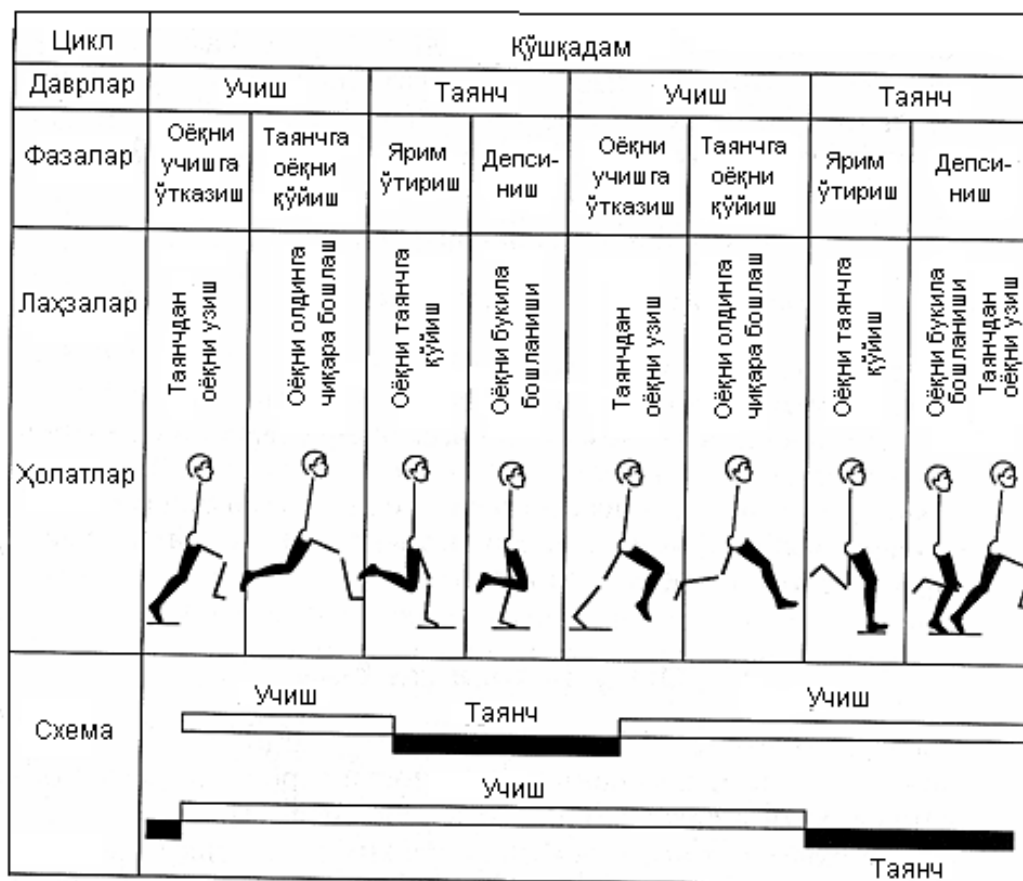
| Цикл | Қўшқадам | | | | | | | |
|---|---|---|---|---|---|---|---|---|
| Даврлар | Учиш | | Таянч | | Учиш | | Таянч | |
| Фазалар | Оёқни учишга ўтказиш | Таянчга оёқни қўйиш | Ярим ўтириш | Депсиниш | Оёқни учишга ўтказиш | Таянчга оёқни қўйиш | Ярим ўтириш | Депсиниш |
| Лаҳзалар | Таянчдан оёқни узиш | Оёқни олдинга чиқара бошлаш | Оёқни таянчга қўйиш | Оёқни букила бошланиши | Таянчдан оёқни узиш | Оёқни олдинга чиқара бошлаш | Оёқни таянчга қўйиш | Оёқни букила бошланиши Таянчдан оёқни узиш |
| Ҳолатлар | | | | | | | | |
| Схема | Учиш | | Таянч | | Учиш | | | |

Учиш

Таянч